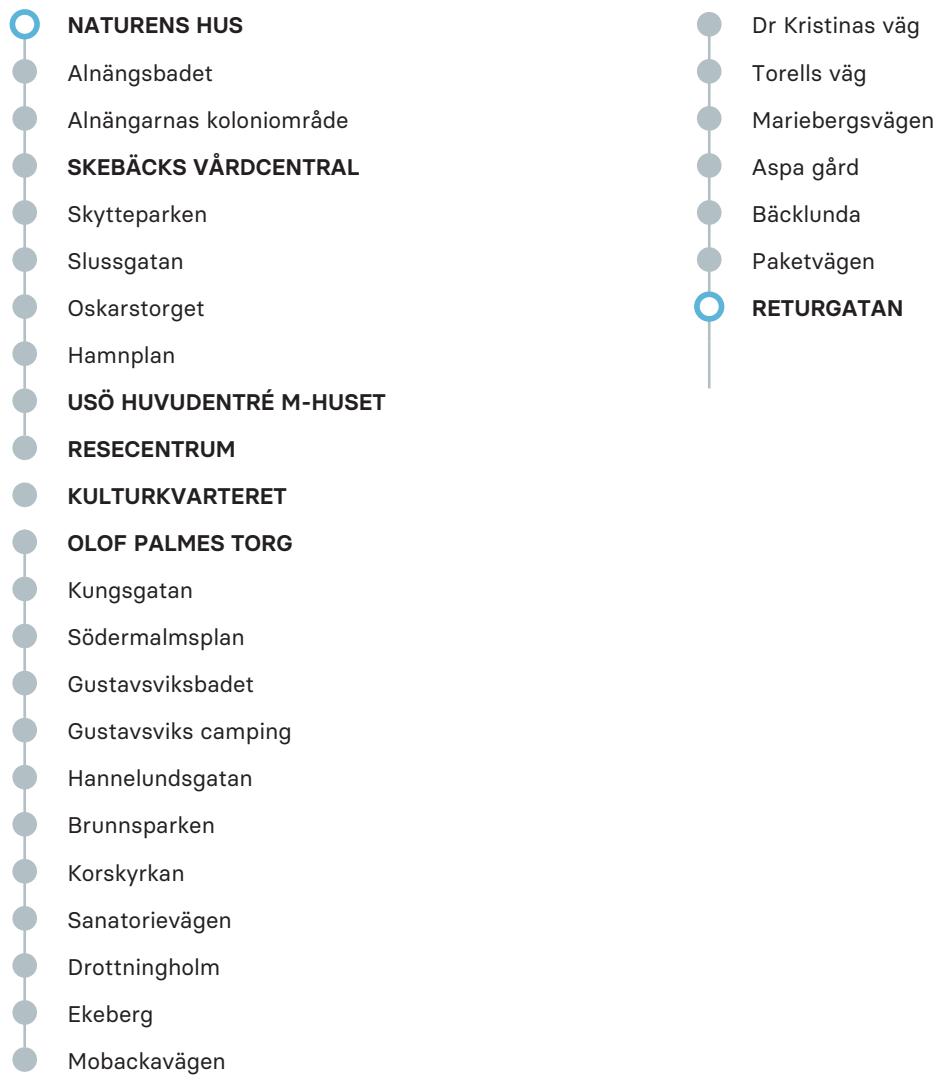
NATURENS HUS
Alnängsbadet
Alnängarnas koloniområde
SKEBÄCKS VÅRDCENTRAL
Skytteparken
Slussgatan
Oskarstorget
Hamnplan
USÖ HUVUDENTRÉ M-HUSET
RESECENTRUM
KULTURKVARTERET
OLOF PALMES TORG
Kungsgatan
Södermalmsplan
Gustavsviksbadet
Gustavsviks camping
Hannelundsgatan
Brunnsparken
Korskyrkan
Sanatorievägen
Drottningholm
Ekeberg
Mobackavägen

Dr Kristinas väg
Torells väg
Mariebergsvägen
Aspa gård
Bäcklunda
Paketvägen
RETURGATAN